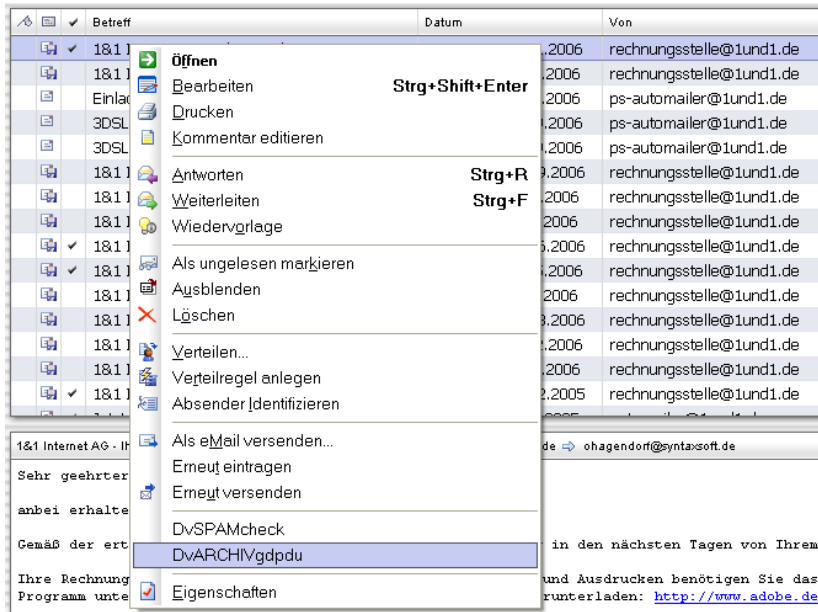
| | | | Betreff | Datum | Von |
|---|---|---|---|---|---|
| | | ✔ | 1&1 I | .2006 | rechnungsstelle@1und1.de |
| | | | 1&1 I | .2006 | rechnungsstelle@1und1.de |
| | | | Einlad | .2006 | ps-automailer@1und1.de |
| | | | 3DSL | .2006 | ps-automailer@1und1.de |
| | | | 3DSL | .2006 | ps-automailer@1und1.de |
| | | | 1&1 I | 9.2006 | rechnungsstelle@1und1.de |
| | | | 1&1 I | .2006 | rechnungsstelle@1und1.de |
| | | | 1&1 I | .2006 | rechnungsstelle@1und1.de |
| | | ✔ | 1&1 I | 5.2006 | rechnungsstelle@1und1.de |
| | | ✔ | 1&1 I | .2006 | rechnungsstelle@1und1.de |
| | | | 1&1 I | 2006 | rechnungsstelle@1und1.de |
| | | | 1&1 I | 3.2006 | rechnungsstelle@1und1.de |
| | | | 1&1 I | 2.2006 | rechnungsstelle@1und1.de |
| | | | 1&1 I | .2006 | rechnungsstelle@1und1.de |
| | | ✔ | 1&1 I | 2.2005 | rechnungsstelle@1und1.de |

Öffnen
Bearbeiten Strg+Shift+Enter
Drucken
Kommentar editieren
Antworten Strg+R
Weiterleiten Strg+F
Wiedervorlage
Als ungelesen markieren
Ausblenden
Löschen
Verteilen...
Verteilregel anlegen
Absender Identifizieren
Als eMail versenden...
Erneut eintragen
Erneut versenden
DvSPAMcheck
DvARCHIVgdpdu
Eigenschaften

1&1 Internet AG - Ih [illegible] de ⇨ ohagendorf@syntaxsoft.de

Sehr geehrter

anbei erhalte

Gemäß der ert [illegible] in den nächsten Tagen von Ihrem

Ihre Rechnung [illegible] und Ausdrucken benötigen Sie das
Programm unte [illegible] runterladen: http://www.adobe.de